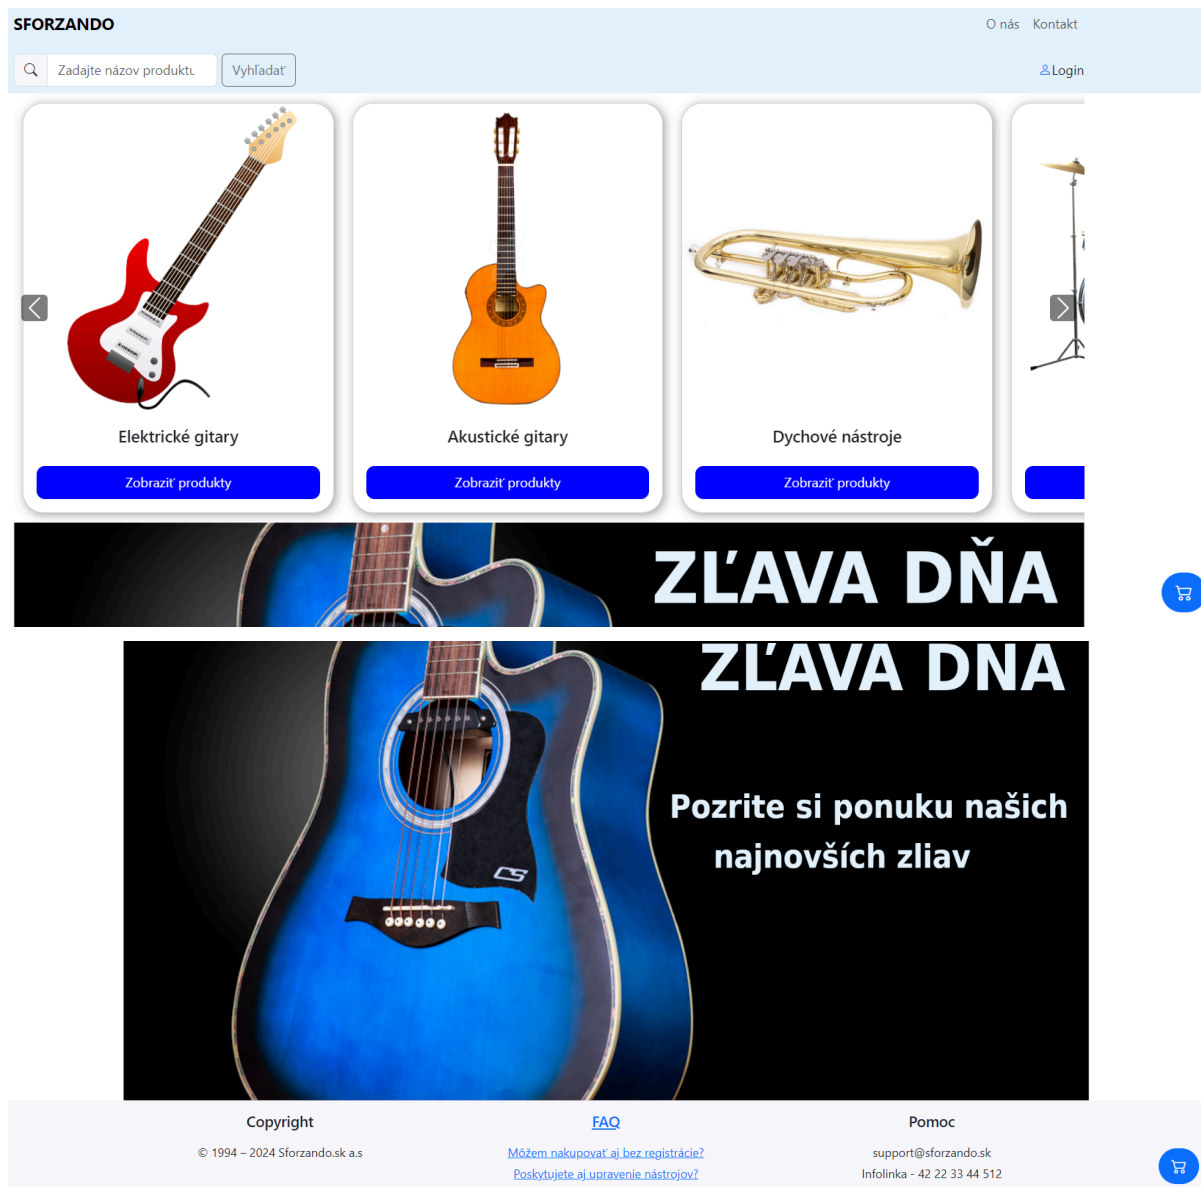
SFORZANDO

O nás Kontakt

Zadajte názov produktu Vyhľadať

Login

Elektrické gitary

Zobraziť produkty

Akustické gitary

Zobraziť produkty

Dychové nástroje

Zobraziť produkty

ZĽAVA DŇA

ZĽAVA DŇA

Pozrite si ponuku našich najnovších zliav

Copyright

© 1994 – 2024 Sforzando.sk a.s

FAQ

Môžem nakupovať aj bez registrácie?

Poskytujete aj upravenie nástrojov?

Pomoc

support@sforzando.sk

Infolinka - 42 22 33 44 512